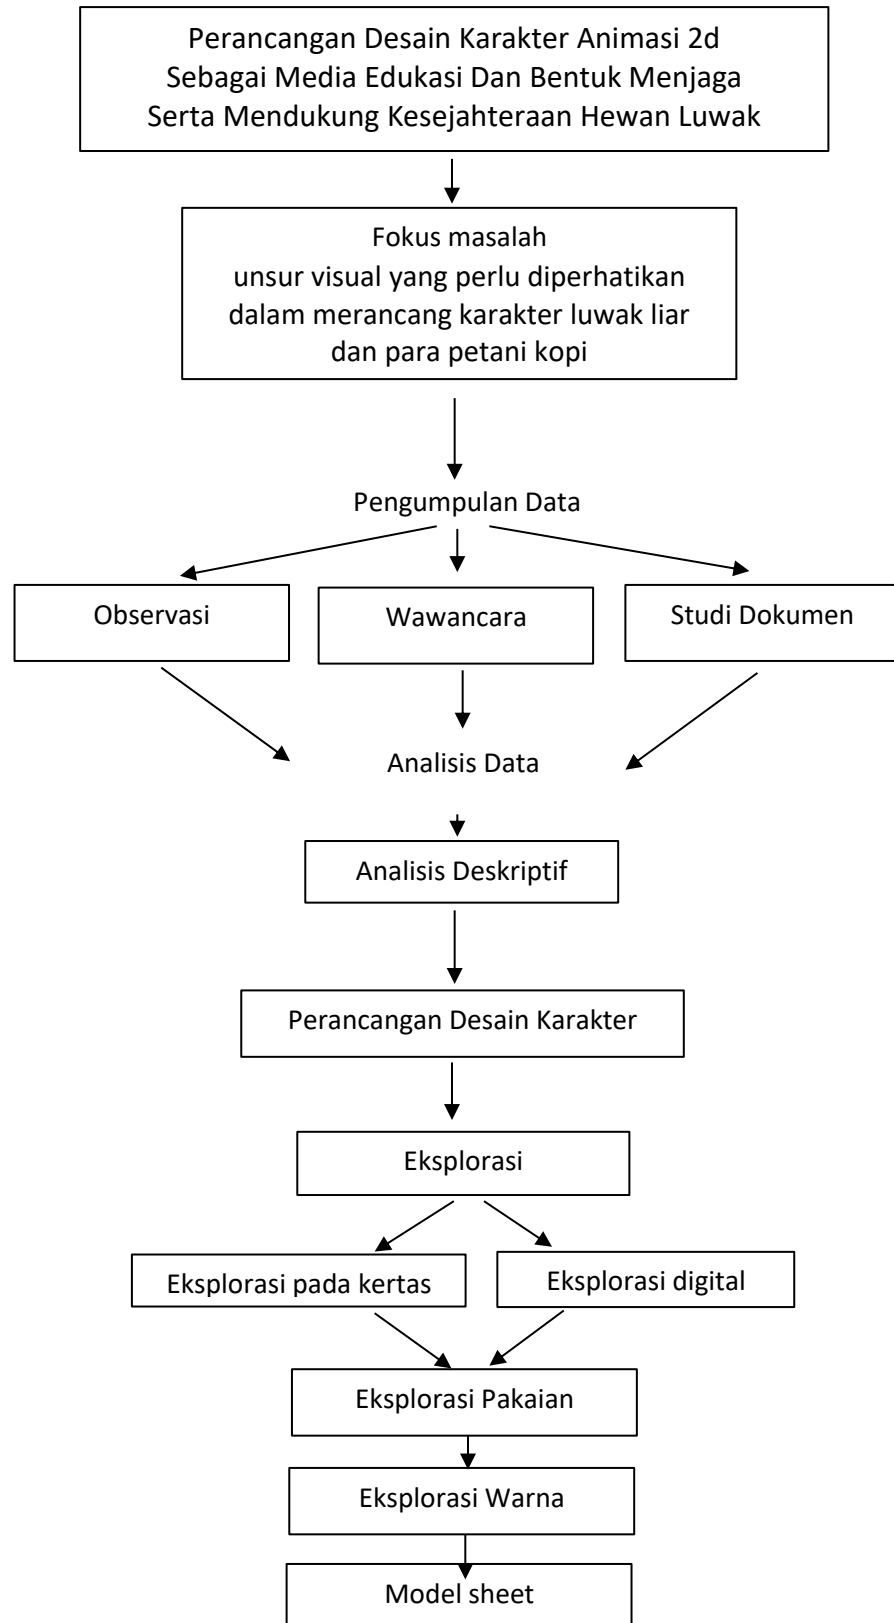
Perancangan Desain Karakter Animasi 2d Sebagai Media Edukasi Dan Bentuk Menjaga Serta Mendukung Kesejahteraan Hewan Luwak

Fokus masalah
unsur visual yang perlu diperhatikan dalam merancang karakter luwak liar dan para petani kopi

Pengumpulan Data

Observasi

Wawancara

Studi Dokumen

Analisis Data

Analisis Deskriptif

Perancangan Desain Karakter

Eksplorasi

Eksplorasi pada kertas

Eksplorasi digital

Eksplorasi Pakaian

Eksplorasi Warna

Model sheet